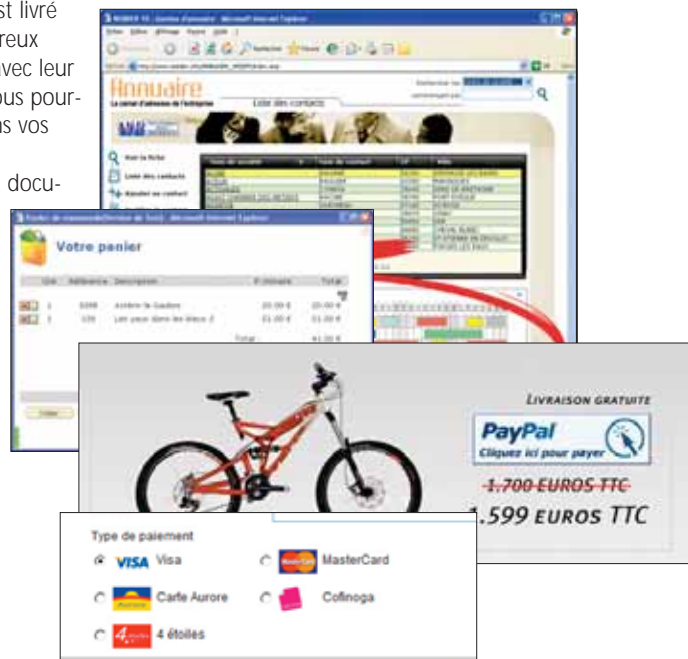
st livré
reux
avec leur
ous pour-
ns vos

docu-

Annuaire
Le carnet d'adresses de l'entreprise
Liste des contacts

Voir la fiche
Liste des contacts
Ajouter un contact

Votre panier

Total

Valider

LIVRAISON GRATUITE
PayPal
Cliquez ici pour payer
1.700 EUROS TTC
1.599 EUROS TTC

Type de paiement
VISA Visa
MasterCard
Carte Aurore
Cofinoga
4 étoiles